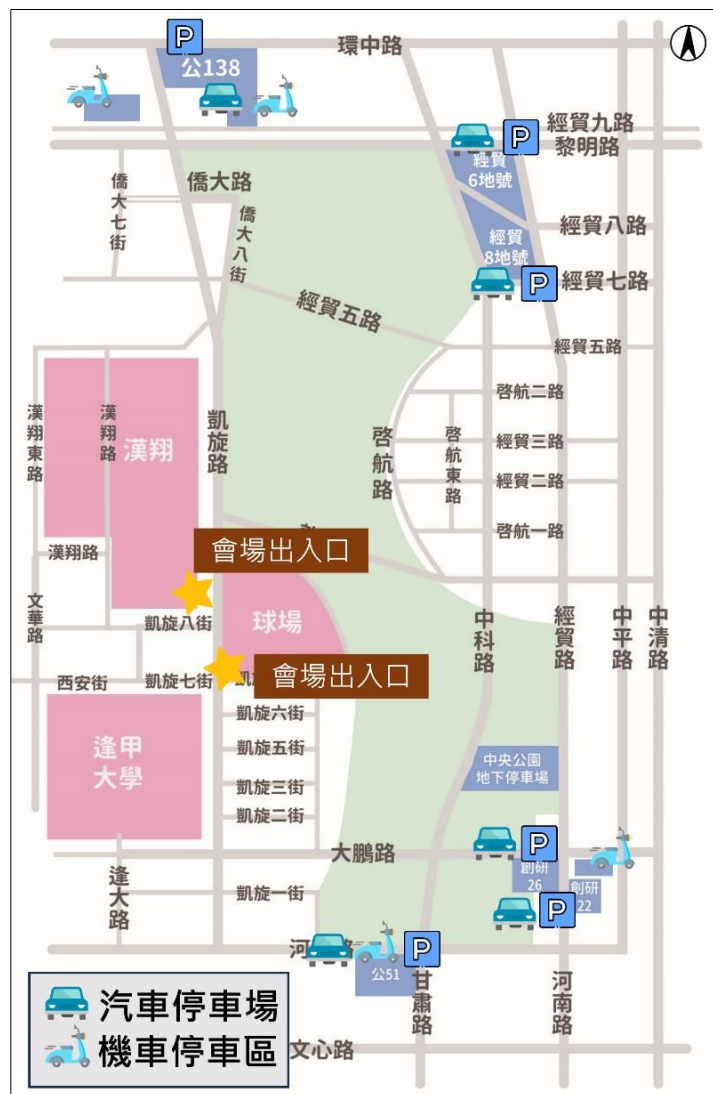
P
公138
環中路
N
P
經貿九路
黎明路
經貿6地號
僑大七街
僑大路
僑大八街
經貿八路
經貿8地號
P
經貿七路
經貿五路
經貿五路
啓航二路
漢翔東路
漢翔路
漢翔
凱旋路
啓航路
啓航東路
經貿三路
經貿二路
啓航一路
漢翔路
會場出入口
文華路
凱旋八街
球場
中科路
經貿路
中平路
中清路
西安街
凱旋七街
會場出入口
凱旋六街
逢甲大學
凱旋五街
凱旋三街
凱旋二街
中央公園地下停車場
P
大鵬路
創研26
創研22
P
逢大路
凱旋一街
河
P
公51
甘肅路
河南路
汽車停車場
機車停車區
文心路